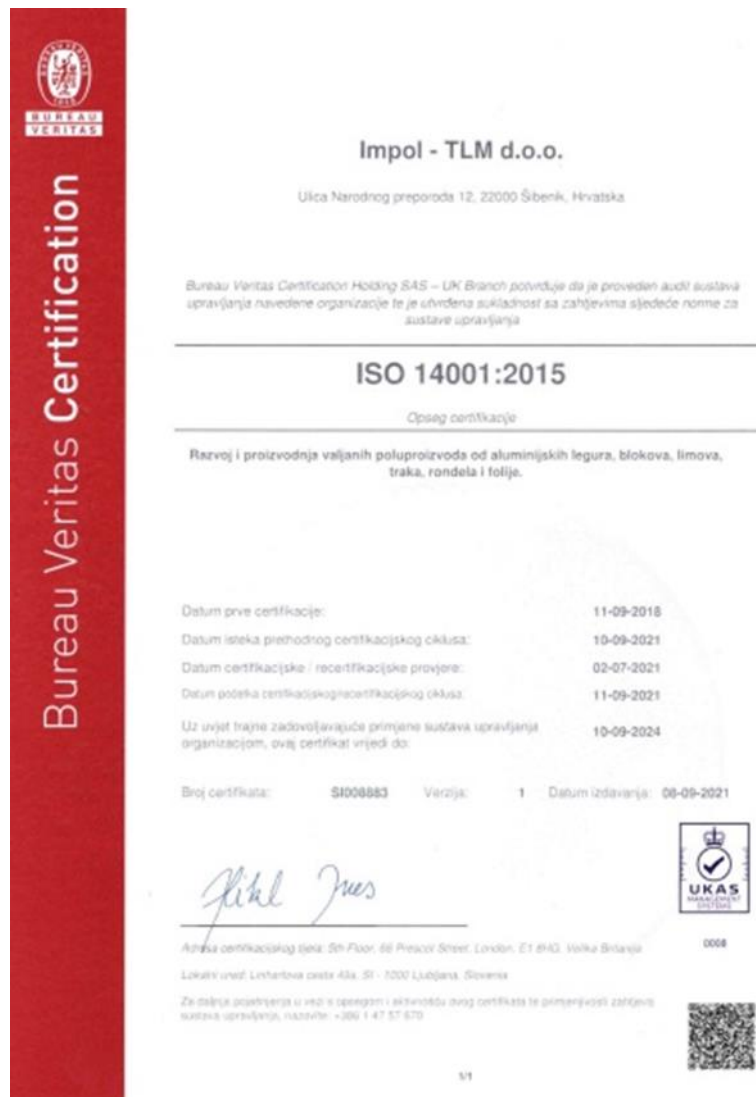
BUREAU VERITAS
1828

Bureau Veritas Certification

Impol - TLM d.o.o.

Ulica Narodnog preporoda 12, 22000 Šibenik, Hrvatska

Bureau Veritas Certification Holding SAS – UK Branch potvrđuje da je proveden audit sustava upravljanja navedene organizacije te je utvrđena sukladnost sa zahtjevima sljedeće norme za sustave upravljanja

ISO 14001:2015

Opseg certifikacije

Razvoj i proizvodnja valjanih poluproizvoda od aluminijskih legura, blokova, limova, traka, rondela i folije.

Datum prve certifikacije: 11-09-2018
Datum isteka prethodnog certifikacijskog ciklusa: 10-09-2021
Datum certifikacijske / recertifikacijske provjere: 02-07-2021
Datum početka certifikacijskog/certifikacijskog ciklusa: 11-09-2021
Uz uvjet trajne zadovoljavajuće primjene sustava upravljanja organizacijom, ovaj certifikat vrijedi do: 10-09-2024

Broj certifikata: SI008883 Verzija: 1 Datum izdavanja: 08-09-2021

UKAS MANAGEMENT SYSTEMS
0008

Adresa certifikacijskog tijela: 5th Floor, 66 Prescot Street, London, E1 8HG, Velika Britanija
Lokalni ured: Linhartova cesta 49a, SI - 1000 Ljubljana, Slovenia
Za daljnja pojašnjenja u vezi s opsegom i aktivnošću ovog certifikata te primjenjivosti zahtjeva sustava upravljanja, nazovite: +386 1 47 57 670

1/1